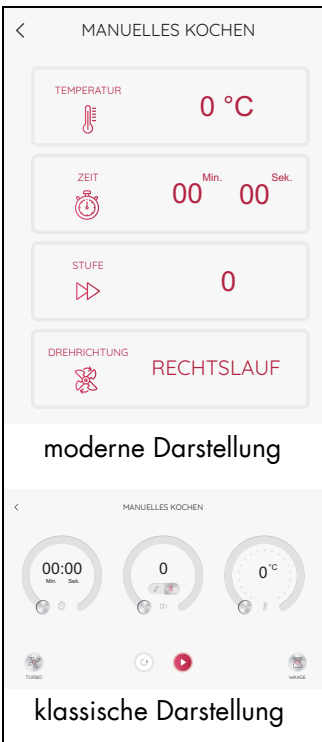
<

MANUELLES KOCHEN

TEMPERATUR

0 °C

ZEIT

00 Min. 00 Sek.

STUFE

0

DREHRICHTUNG

RECHTSLAUF

moderne Darstellung

<

MANUELLES KOCHEN

00:00
Min. Sek.

0

0°C

TURBO

WAAGE

klassische Darstellung